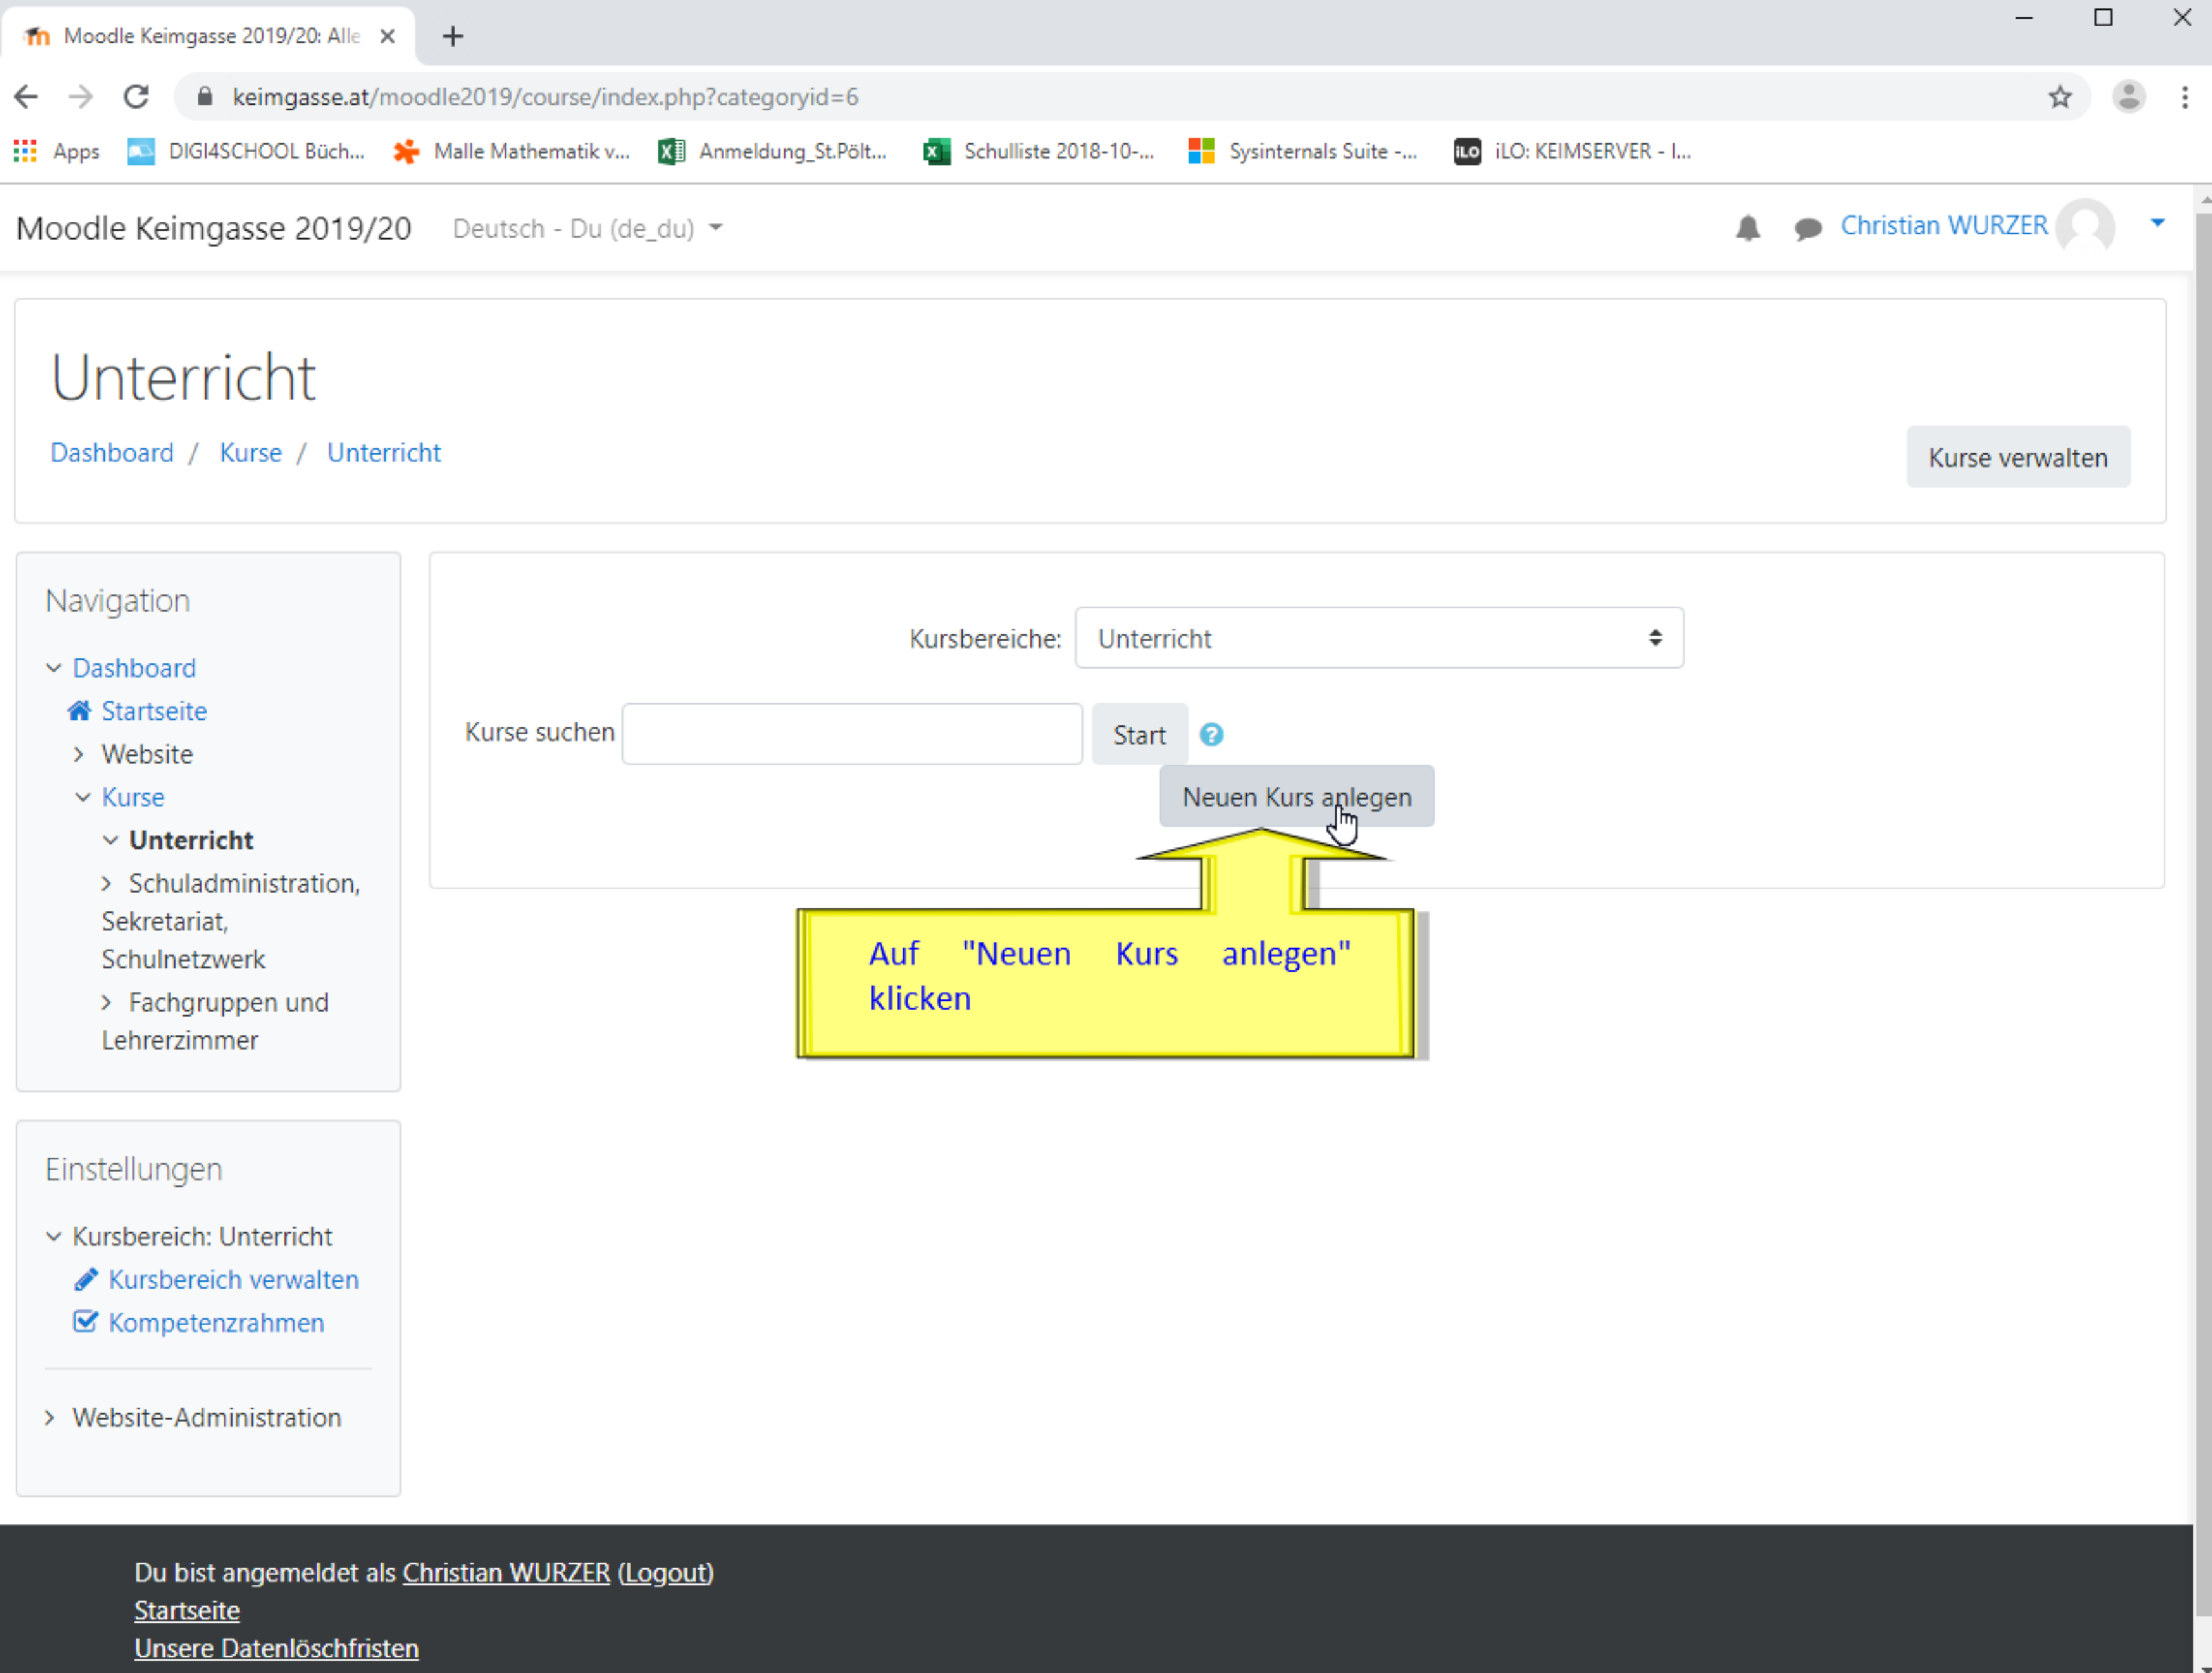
Moodle Keimgasse 2019/20: Alle

keimgasse.at/moodle2019/course/index.php?categoryid=6

Apps DIGI4SCHOOL Büch... Malle Mathematik v... Anmeldung_St.Pölt... Schulliste 2018-10-... Sysinternals Suite -... iLO: KEIMSERVER - I...

Moodle Keimgasse 2019/20 Deutsch - Du (de_du)

Christian WURZER

Unterricht

Dashboard / Kurse / Unterricht

Kurse verwalten

Navigation

Dashboard
Startseite
Website
Kurse
Unterricht
Schuladministration, Sekretariat, Schulnetzwerk
Fachgruppen und Lehrerzimmer

Einstellungen

Kursbereich: Unterricht
Kursbereich verwalten
Kompetenzrahmen

Website-Administration

Kursbereiche: Unterricht

Kurse suchen Start

Neuen Kurs anlegen

Auf "Neuen Kurs anlegen" klicken

Du bist angemeldet als Christian WURZER (Logout)
Startseite
Unsere Datenlöschfristen